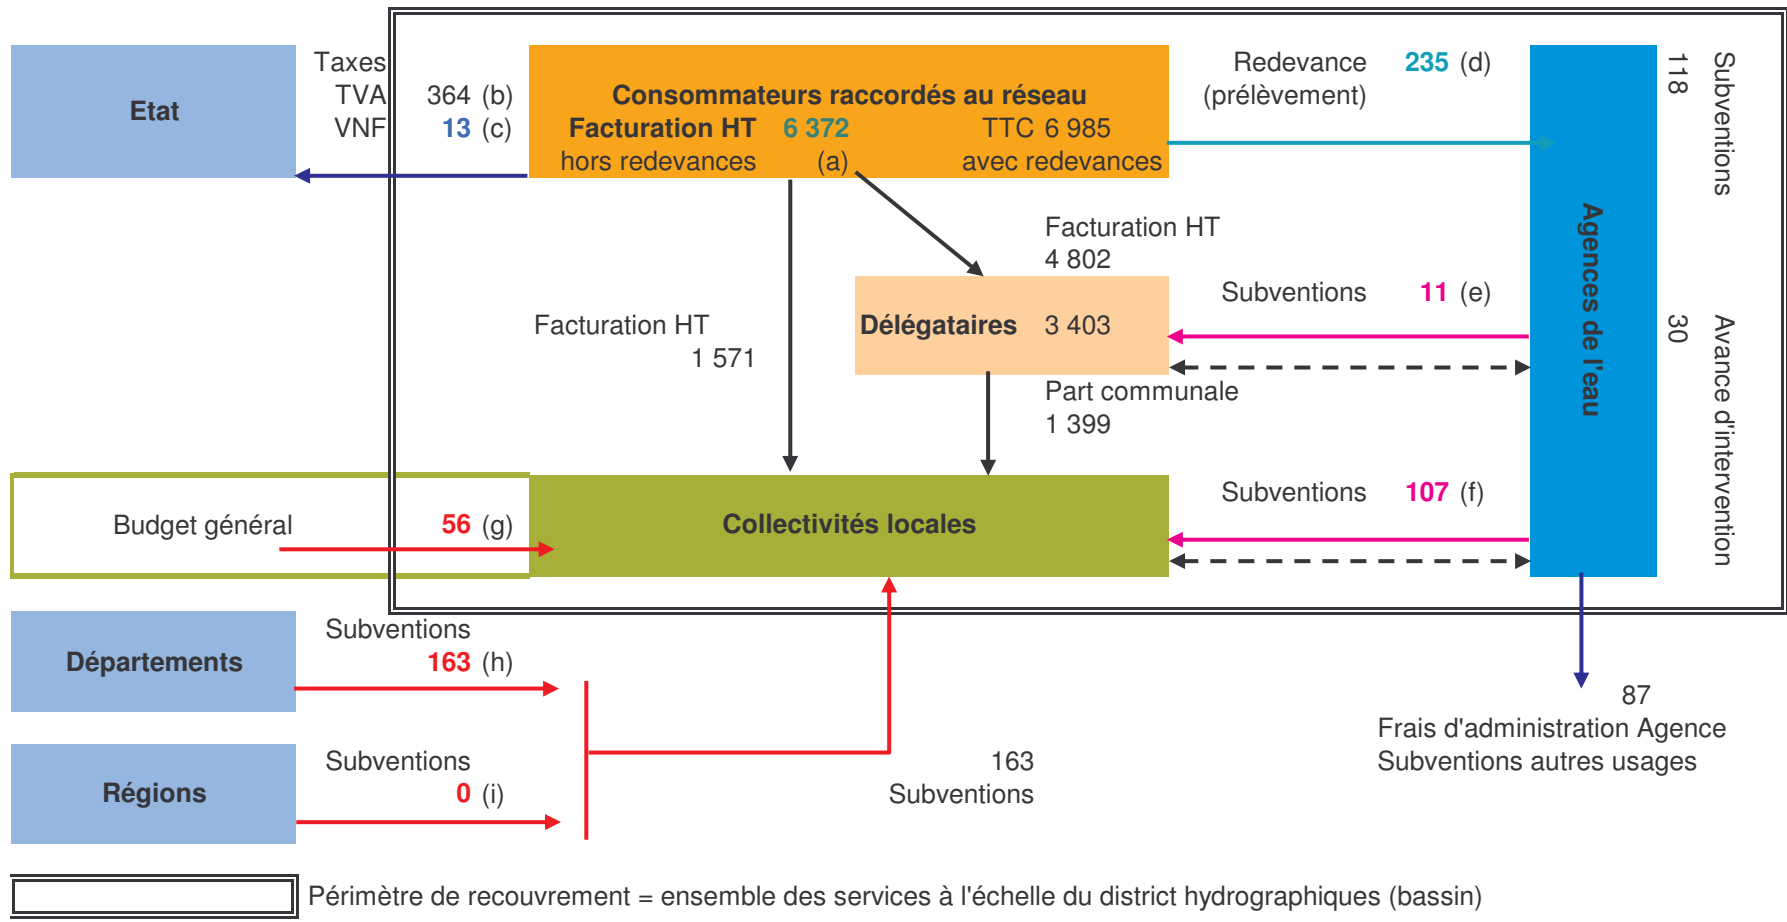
Etat

Taxes
TVA 364 (b)
VNF 13 (c)

Consommateurs raccordés au réseau
Facturation HT 6 372 TTC 6 985
hors redevances (a) avec redevances

Redevance 235 (d)
(prélèvement)

Subventions 118

Agences de l'eau

Facturation HT
4 802

Subventions 11 (e)

Facturation HT
1 571

Délégataires 3 403

30 Avance d'intervention

Part communale
1 399

Budget général 56 (g)

Collectivités locales

Subventions 107 (f)

Départements

Subventions
163 (h)

87
Frais d'administration Agence
Subventions autres usages

Régions

Subventions
0 (i)

163
Subventions

Périmètre de recouvrement = ensemble des services à l'échelle du district hydrographiques (bassin)